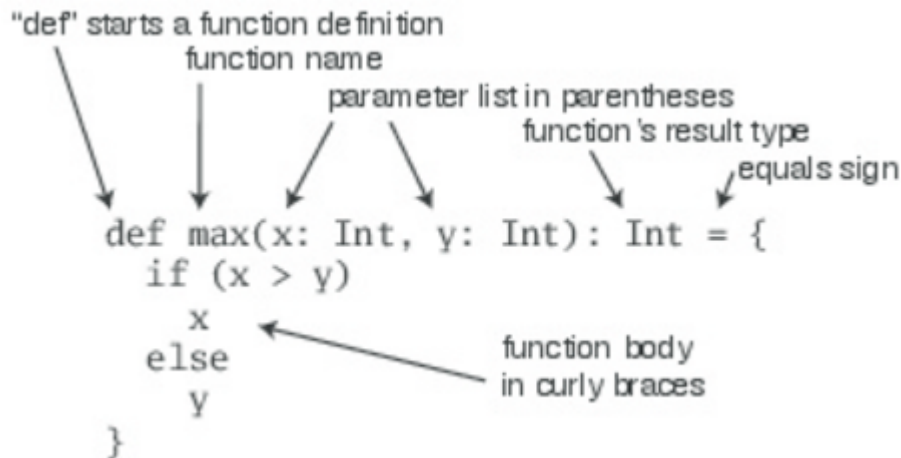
"def" starts a function definition
function name
parameter list in parentheses
function's result type
equals sign

def max(x: Int, y: Int): Int = {
  if (x > y)
    x
  else
    y
}

function body
in curly braces